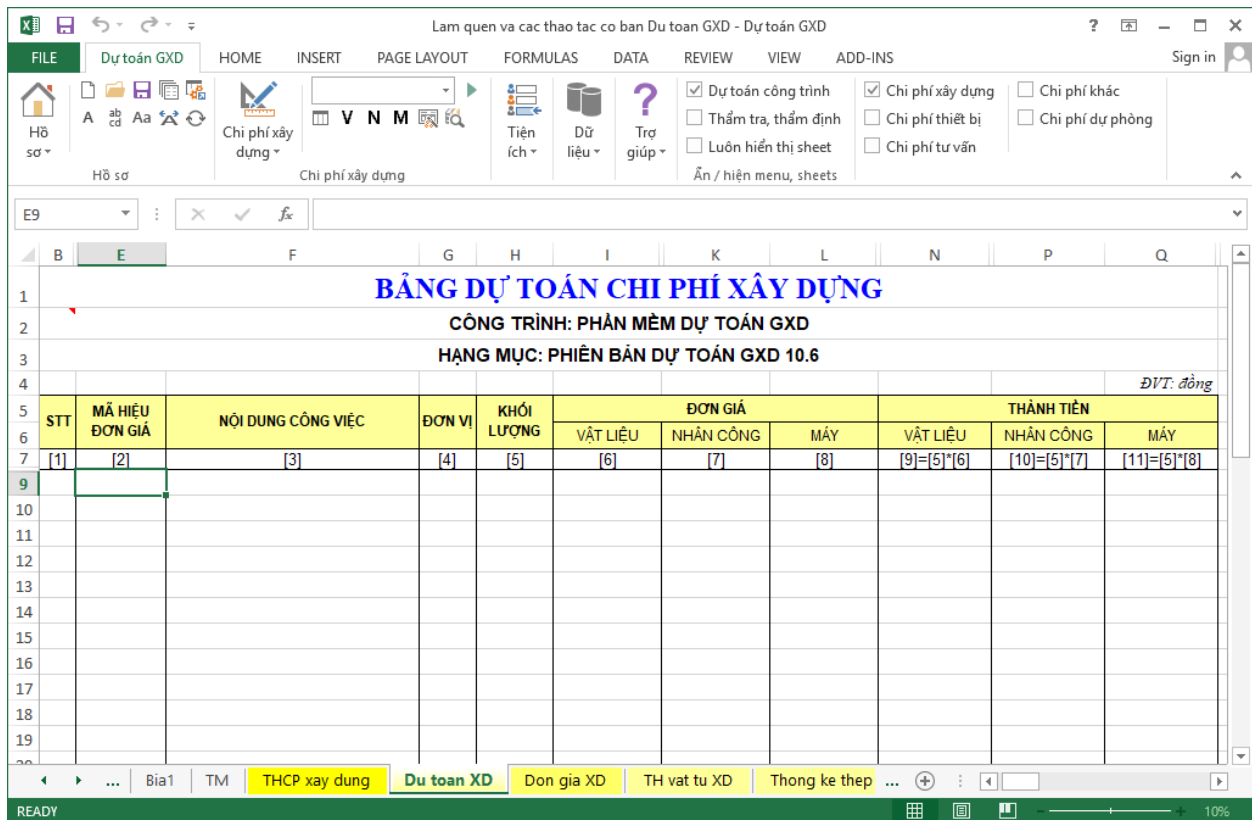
Lam quen va cac thao tac co ban Du toan GXD - Dự toán GXD

? – □ ×

FILE Dự toán GXD HOME INSERT PAGE LAYOUT FORMULAS DATA REVIEW VIEW ADD-INS Sign in

Hồ sơ
Hồ sơ

Chi phí xây dựng
Chi phí xây dựng

V N M

Tiện ích
Dữ liệu
Trợ giúp

Dự toán công trình
Thẩm tra, thẩm định
Luôn hiển thị sheet
Ẩn / hiện menu, sheets

Chi phí xây dựng
Chi phí thiết bị
Chi phí tư vấn

Chi phí khác
Chi phí dự phòng

E9

| | B | E | F | G | H | I | K | L | N | P | Q |
|---|---|---|---|---|---|---|---|---|---|---|---|
| 1 | BẢNG DỰ TOÁN CHI PHÍ XÂY DỰNG | | | | | | | | | | |
| 2 | CÔNG TRÌNH: PHẦN MỀM DỰ TOÁN GXD | | | | | | | | | | |
| 3 | HẠNG MỤC: PHIÊN BẢN DỰ TOÁN GXD 10.6 | | | | | | | | | | |
| 4 | | | | | | | | | | | ĐVT: đồng |
| 5 | STT | MÃ HIỆU ĐƠN GIÁ | NỘI DUNG CÔNG VIỆC | ĐƠN VỊ | KHỐI LƯỢNG | ĐƠN GIÁ | | | THÀNH TIỀN | | |
| 6 | | | | | | VẬT LIỆU | NHÂN CÔNG | MÁY | VẬT LIỆU | NHÂN CÔNG | MÁY |
| 7 | [1] | [2] | [3] | [4] | [5] | [6] | [7] | [8] | [9]=[5]*[6] | [10]=[5]*[7] | [11]=[5]*[8] |
| 9 | | | | | | | | | | | |
| 10 | | | | | | | | | | | |
| 11 | | | | | | | | | | | |
| 12 | | | | | | | | | | | |
| 13 | | | | | | | | | | | |
| 14 | | | | | | | | | | | |
| 15 | | | | | | | | | | | |
| 16 | | | | | | | | | | | |
| 17 | | | | | | | | | | | |
| 18 | | | | | | | | | | | |
| 19 | | | | | | | | | | | |

... Bia1 TM THCP xay dung Du toan XD Don gia XD TH vat tu XD Thong ke thep ...

READY 10%